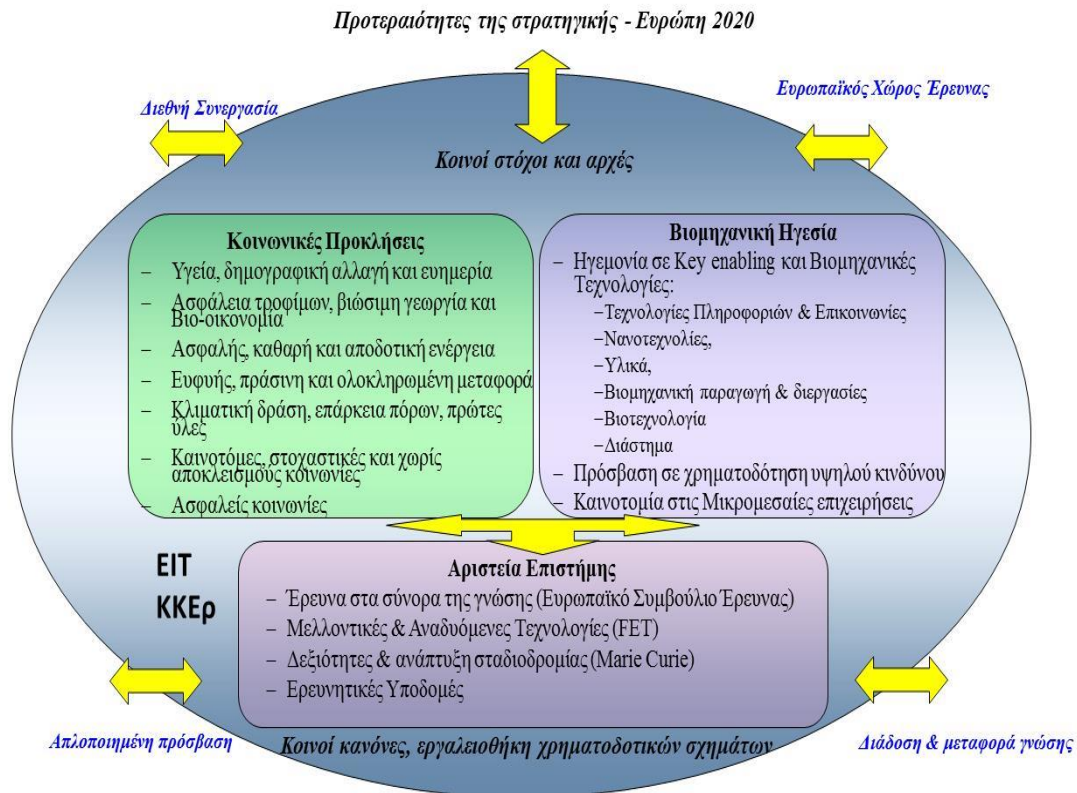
Προτεραιότητες της στρατηγικής - Ευρώπη 2020

Διεθνή Συνεργασία

Ευρωπαϊκός Χώρος Έρευνας

Κοινοί στόχοι και αρχές

Κοινωνικές Προκλήσεις
– Υγεία, δημογραφική αλλαγή και ευημερία
– Ασφάλεια τροφίμων, βιώσιμη γεωργία και Βιο-οικονομία
– Ασφαλής, καθαρή και αποδοτική ενέργεια
– Ευφυής, πράσινη και ολοκληρωμένη μεταφορά
– Κλιματική δράση, επάρκεια πόρων, πρώτες ύλες
– Καινοτόμες, στοχαστικές και χωρίς αποκλεισμούς κοινωνίες
– Ασφαλείς κοινωνίες

Βιομηχανική Ηγεσία
– Ηγεμονία σε Key enabling και Βιομηχανικές Τεχνολογίες:
–Τεχνολογίες Πληροφοριών & Επικοινωνίες
–Νανοτεχνολίες,
–Υλικά,
–Βιομηχανική παραγωγή & διεργασίες
–Βιοτεχνολογία
–Διάστημα
– Πρόσβαση σε χρηματοδότηση υψηλού κινδύνου
– Καινοτομία στις Μικρομεσαίες επιχειρήσεις

EIT
ΚΚΕρ

Αριστεία Επιστήμης
– Έρευνα στα σύνορα της γνώσης (Ευρωπαϊκό Συμβούλιο Έρευνας)
– Μελλοντικές & Αναδυόμενες Τεχνολογίες (FET)
– Δεξιότητες & ανάπτυξη σταδιοδρομίας (Marie Curie)
– Ερευνητικές Υποδομές

Απλοποιημένη πρόσβαση

Κοινοί κανόνες, εργαλειοθήκη χρηματοδοτικών σχημάτων

Διάδοση & μεταφορά γνώσης